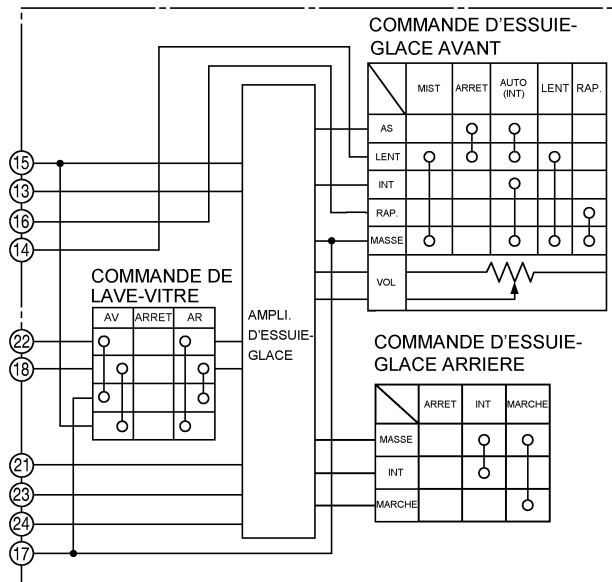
COMMANDE D'ESSUIE-GLACE AVANT

|  | MIST | ARRET | AUTO (INT) | LENT | RAP. |
|---|---|---|---|---|---|
| AS |  |  |  |  |  |
| LENT |  |  |  |  |  |
| INT |  |  |  |  |  |
| RAP. |  |  |  |  |  |
| MASSE |  |  |  |  |  |
| VOL |  |  |  |  |  |

15
13
16
14

COMMANDE DE LAVE-VITRE

| AV | ARRET | AR |
|---|---|---|
|  |  |  |

AMPLI. D'ESSUIE-GLACE

22
18

COMMANDE D'ESSUIE-GLACE ARRIERE

|  | ARRET | INT | MARCHE |
|---|---|---|---|
| MASSE |  |  |  |
| INT |  |  |  |
| MARCHE |  |  |  |

21
23
24
17